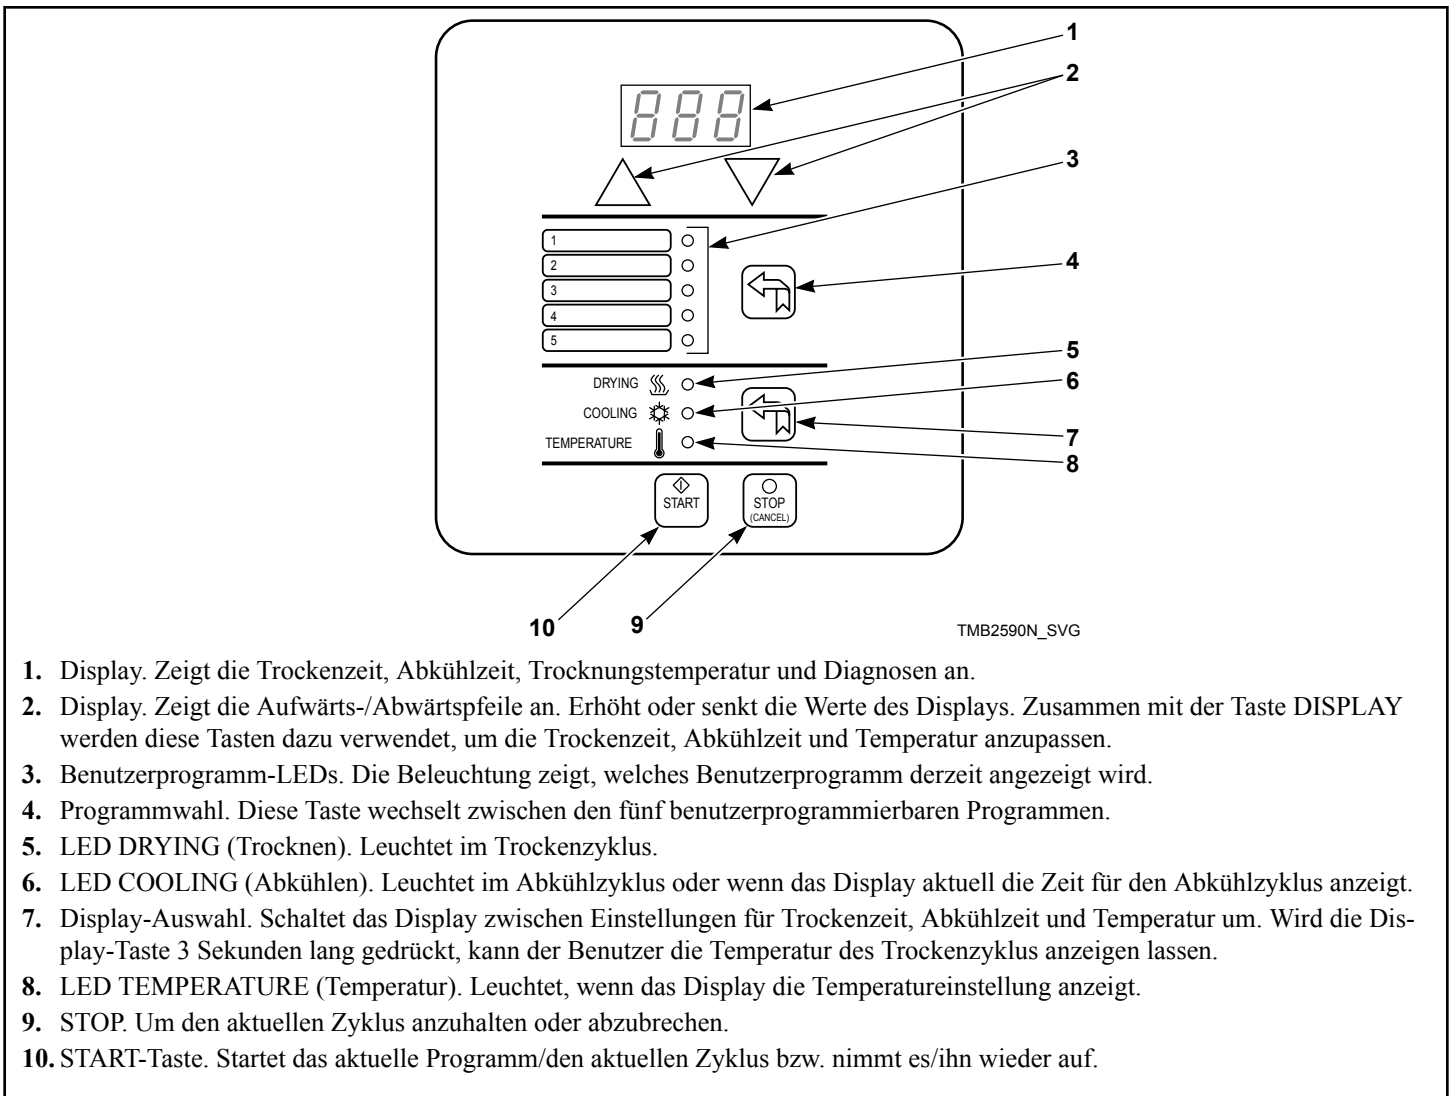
888

1
2
3
4
5

DRYING
COOLING
TEMPERATURE

START
STOP (CANCEL)

1
2
3
4
5
6
7
8
10
9

TMB2590N_SVG

**1.** Display. Zeigt die Trockenzeit, Abkühlzeit, Trocknungstemperatur und Diagnosen an.

**2.** Display. Zeigt die Aufwärts-/Abwärtspfeile an. Erhöht oder senkt die Werte des Displays. Zusammen mit der Taste DISPLAY werden diese Tasten dazu verwendet, um die Trockenzeit, Abkühlzeit und Temperatur anzupassen.

**3.** Benutzerprogramm-LEDs. Die Beleuchtung zeigt, welches Benutzerprogramm derzeit angezeigt wird.

**4.** Programmwahl. Diese Taste wechselt zwischen den fünf benutzerprogrammierbaren Programmen.

**5.** LED DRYING (Trocknen). Leuchtet im Trockenzyklus.

**6.** LED COOLING (Abkühlen). Leuchtet im Abkühlzyklus oder wenn das Display aktuell die Zeit für den Abkühlzyklus anzeigt.

**7.** Display-Auswahl. Schaltet das Display zwischen Einstellungen für Trockenzeit, Abkühlzeit und Temperatur um. Wird die Display-Taste 3 Sekunden lang gedrückt, kann der Benutzer die Temperatur des Trockenzyklus anzeigen lassen.

**8.** LED TEMPERATURE (Temperatur). Leuchtet, wenn das Display die Temperatureinstellung anzeigt.

**9.** STOP. Um den aktuellen Zyklus anzuhalten oder abzubrechen.

**10.** START-Taste. Startet das aktuelle Programm/den aktuellen Zyklus bzw. nimmt es/ihn wieder auf.